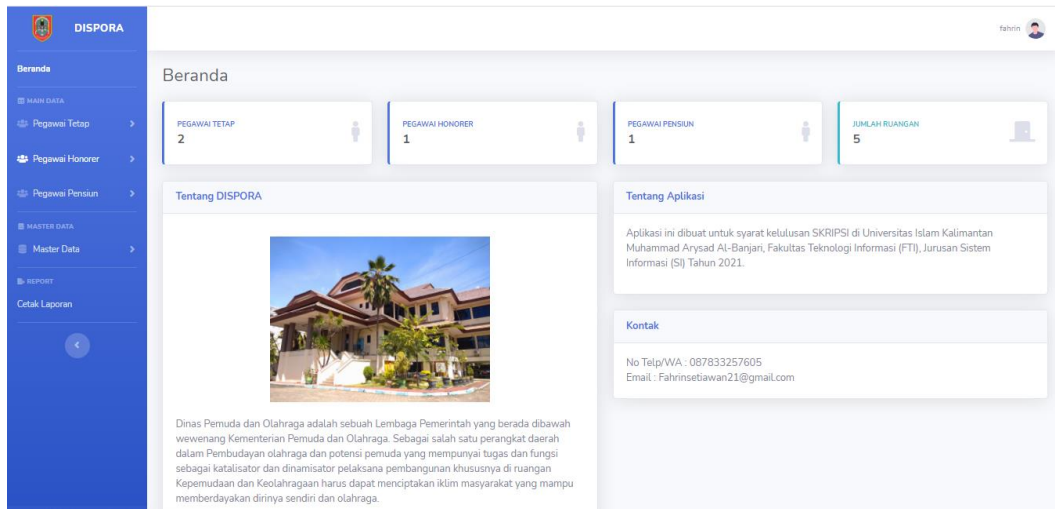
DISPORA

fahrin

Beranda

MAIN DATA

Pegawai Tetap

Pegawai Honorer

Pegawai Pensiun

MASTER DATA

Master Data

REPORT

Cetak Laporan

Beranda

PEGAWAI TETAP
2

PEGAWAI HONORER
1

PEGAWAI PENSIUN
1

JUMLAH RUANGAN
5

Tentang DISPORA

Dinas Pemuda dan Olahraga adalah sebuah Lembaga Pemerintah yang berada dibawah wewenang Kementerian Pemuda dan Olahraga. Sebagai salah satu perangkat daerah dalam Pembudayan olahraga dan potensi pemuda yang mempunyai tugas dan fungsi sebagai katalisator dan dinamisator pelaksana pembangunan khususnya di ruangan Kepemudaan dan Keolahragaan harus dapat menciptakan iklim masyarakat yang mampu memberdayakan dirinya sendiri dan olahraga.

Tentang Aplikasi

Aplikasi ini dibuat untuk syarat kelulusan SKRIPSI di Universitas Islam Kalimantan Muhammad Arysad Al-Banjari, Fakultas Teknologi Informasi (FTI), Jurusan Sistem Informasi (SI) Tahun 2021.

Kontak

No Telp/WA : 087833257605
Email : Fahrinsetiawan21@gmail.com